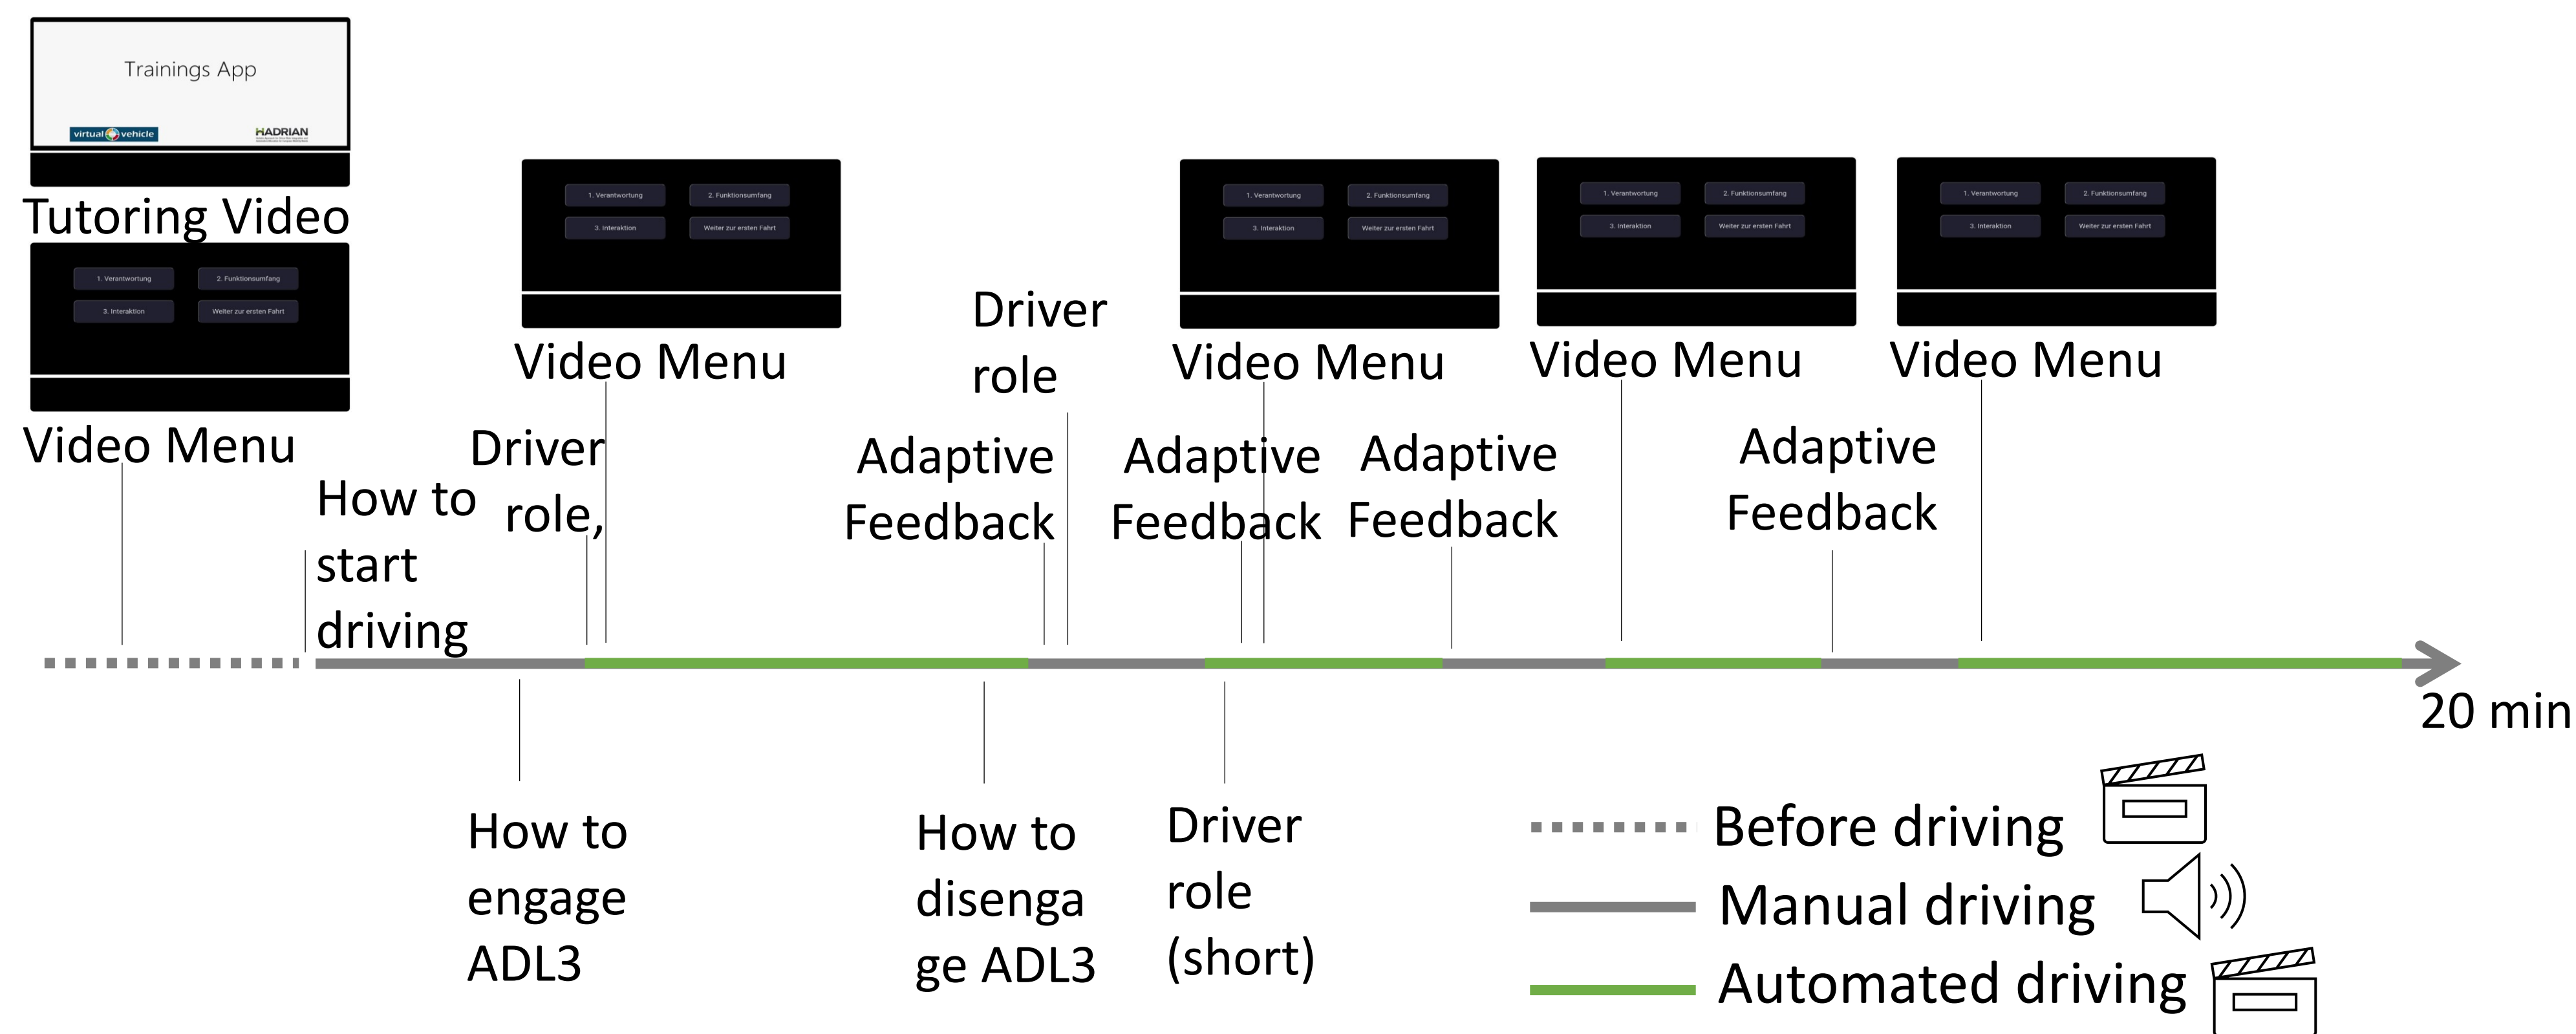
Trainings App

virtual vehicle

HADRIAN

Tutoring Video

1. Verantwortung
2. Funktionsumfang
3. Interaktion
Weiter zur ersten Fahrt

Video Menu

1. Verantwortung
2. Funktionsumfang
3. Interaktion
Weiter zur ersten Fahrt

Video Menu

Driver role

1. Verantwortung
2. Funktionsumfang
3. Interaktion
Weiter zur ersten Fahrt

Video Menu

1. Verantwortung
2. Funktionsumfang
3. Interaktion
Weiter zur ersten Fahrt

Video Menu

1. Verantwortung
2. Funktionsumfang
3. Interaktion
Weiter zur ersten Fahrt

Video Menu

How to start driving

Driver role,

Adaptive Feedback

Adaptive Feedback

Adaptive Feedback

Adaptive Feedback

20 min

How to engage ADL3

How to disengage ADL3

Driver role (short)

Before driving

Manual driving

Automated driving